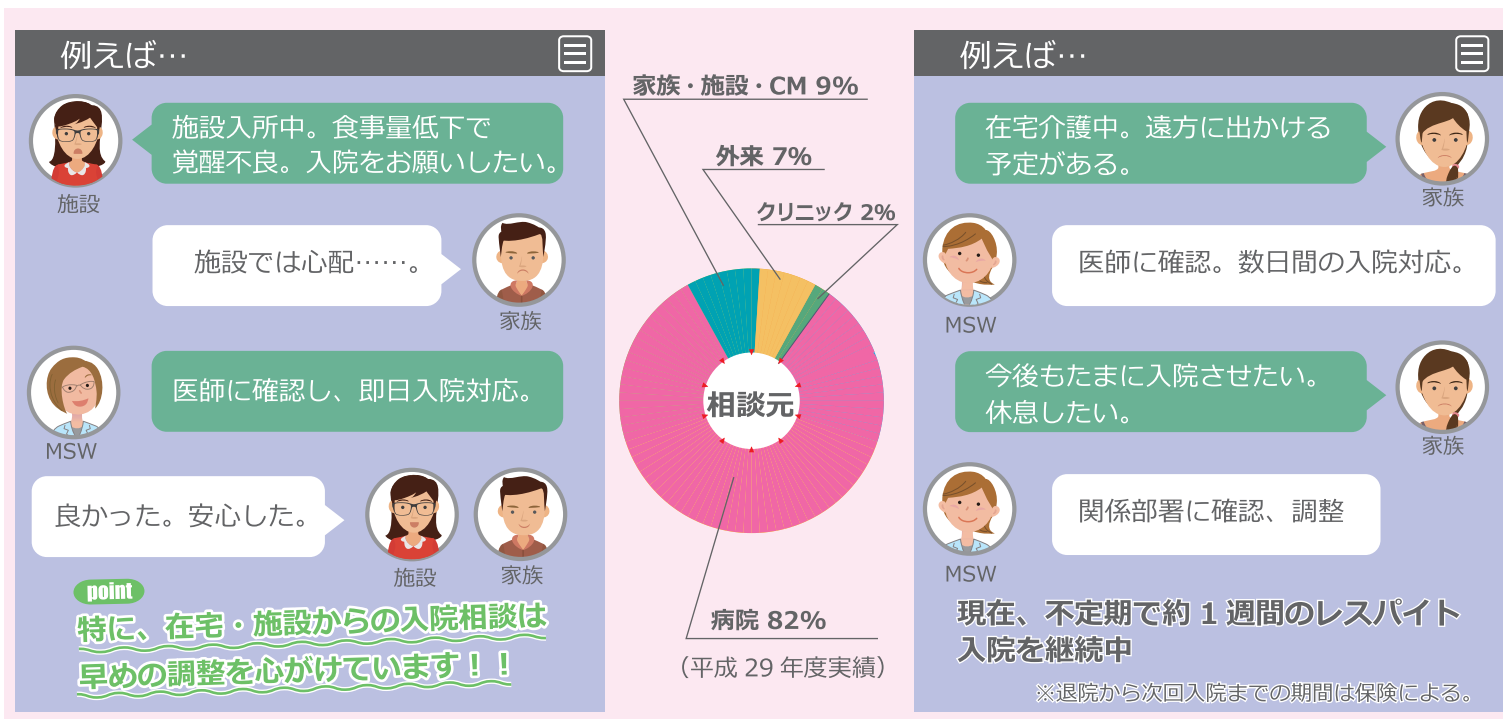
例えば…

施設入所中。食事量低下で覚醒不良。入院をお願いしたい。

施設

施設では心配……。

家族

医師に確認し、即日入院対応。

MSW

良かった。安心した。

施設

家族

point

特に、在宅・施設からの入院相談は早めの調整を心がけています！！

家族・施設・CM 9%

外来 7%

クリニック 2%

相談元

病院 82%

（平成 29 年度実績）

例えば…

在宅介護中。遠方に出かける予定がある。

家族

MSW

医師に確認。数日間の入院対応。

今後もたまに入院させたい。休息したい。

家族

MSW

関係部署に確認、調整

現在、不定期で約 1 週間のレスパイト入院を継続中

※退院から次回入院までの期間は保険による。